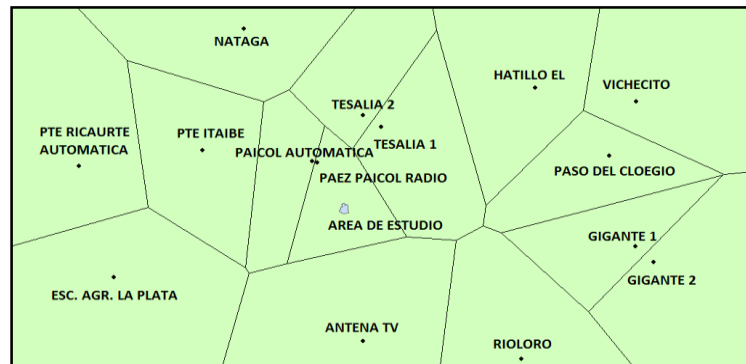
NATAGA

HATILLO EL

VICHECITO

TESALIA 2

TESALIA 1

PTE RICAURTE AUTOMATICA

PTE ITAIBE

PAICOL AUTOMATICA

PAEZ PAICOL RADIO

PASO DEL CLOEGIO

AREA DE ESTUDIO

GIGANTE 1

GIGANTE 2

ESC. AGR. LA PLATA

ANTENA TV

RIOLORO